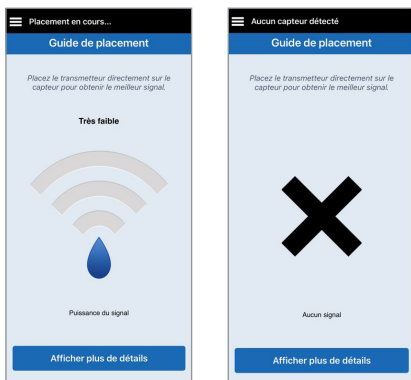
Placement en cours...

Guide de placement

Placez le transmetteur directement sur le capteur pour obtenir le meilleur signal.

Très faible

Puissance du signal

Afficher plus de détails

Aucun capteur détecté

Guide de placement

Placez le transmetteur directement sur le capteur pour obtenir le meilleur signal.

Aucun signal

Afficher plus de détails